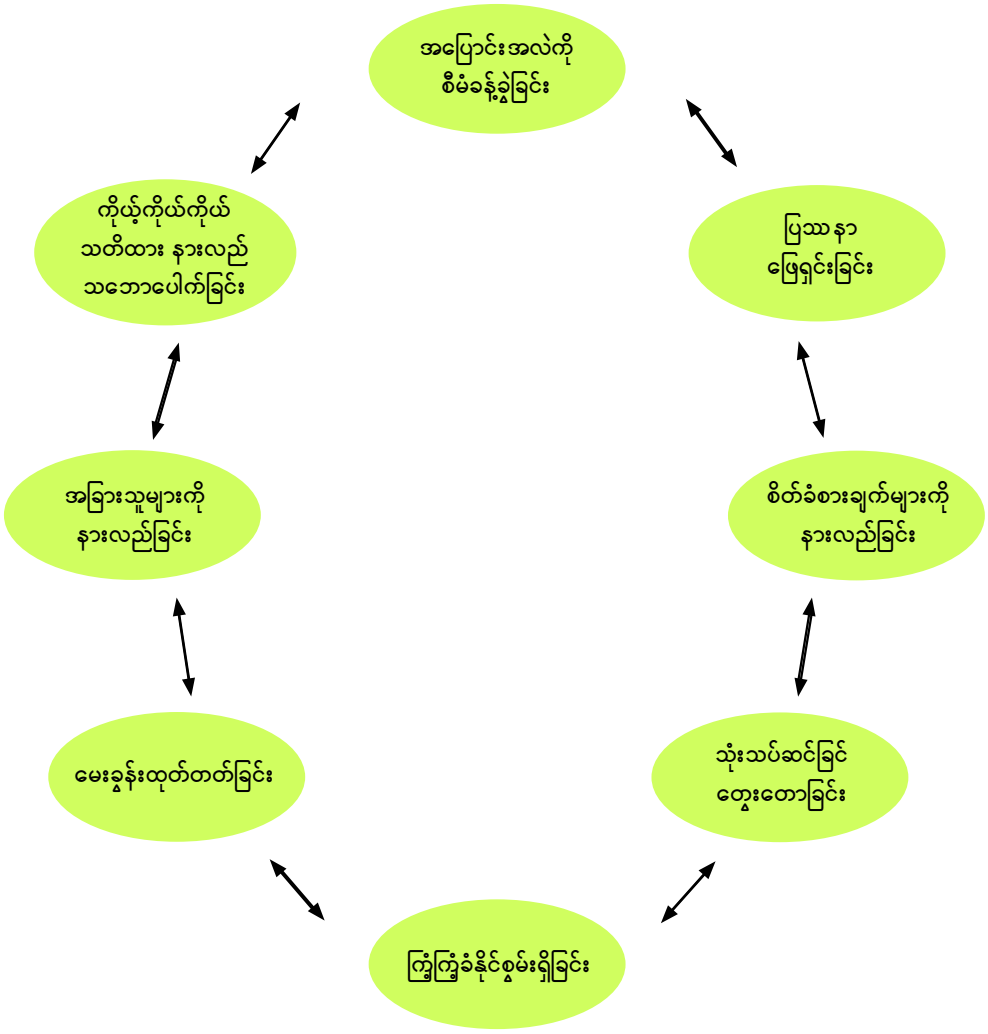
အပြောင်းအလဲကို စီမံခန့်ခွဲခြင်း

ပြဿနာ ဖြေရှင်းခြင်း

စိတ်ခံစားချက်များကို နားလည်ခြင်း

သုံးသပ်ဆင်ခြင် တွေးတောခြင်း

ကြံ့ကြံ့ခံနိုင်စွမ်းရှိခြင်း

မေးခွန်းထုတ်တတ်ခြင်း

အခြားသူများကို နားလည်ခြင်း

ကိုယ့်ကိုယ်ကိုယ် သတိထား နားလည် သဘောပေါက်ခြင်း